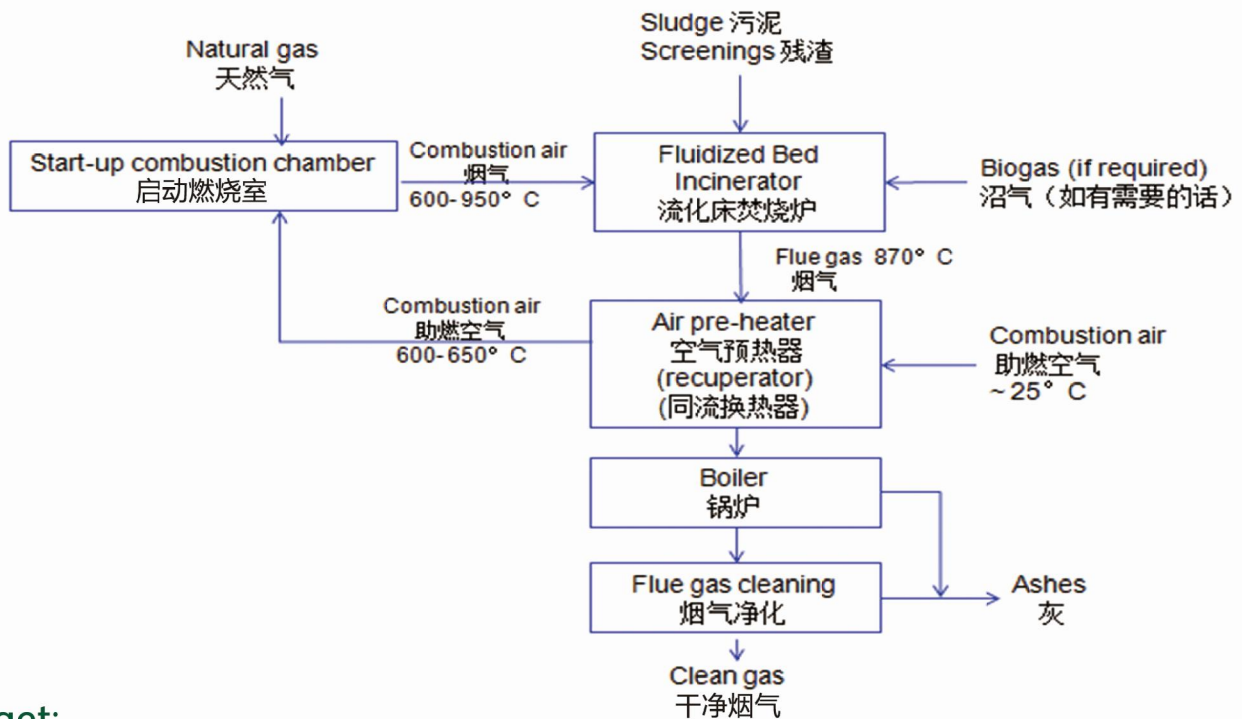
Sludge 污泥
Screenings 残渣

Natural gas
天然气

Start-up combustion chamber
启动燃烧室

Combustion air
烟气
600-950° C

Fluidized Bed
Incinerator
流化床焚烧炉

Biogas (if required)
沼气（如有需要的话）

Flue gas 870° C
烟气

Combustion air
助燃空气
600-650° C

Air pre-heater
空气预热器
(recuperator)
(同流换热器)

Combustion air
助燃空气
~25° C

Boiler
锅炉

Flue gas cleaning
烟气净化

Ashes
灰

Clean gas
干净烟气

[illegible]get: